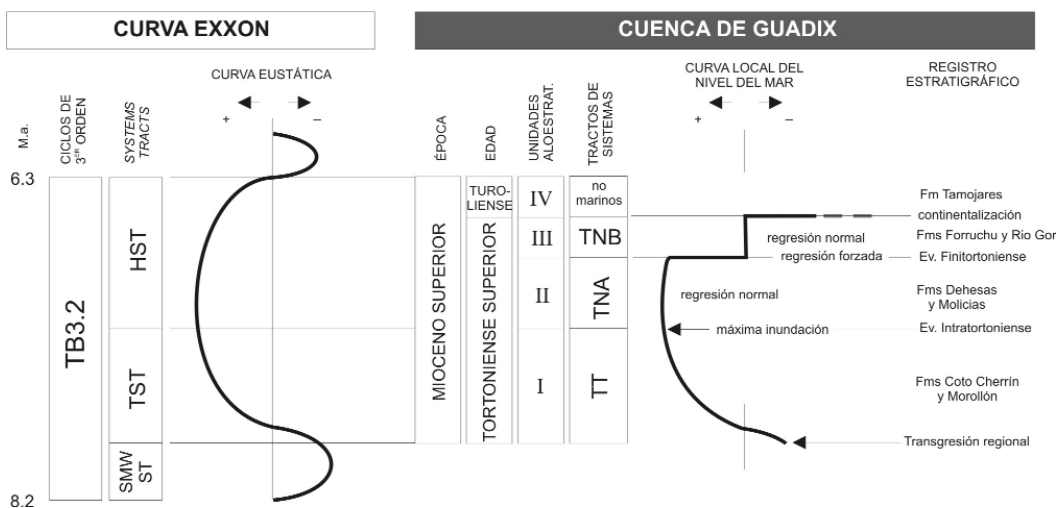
CURVA EXXON

CUENCA DE GUADIX

M.a.

CICLOS DE 3$^{er}$ ORDEN

SYSTEMS TRACTS

CURVA EUSTÁTICA

+ –

ÉPOCA

EDAD

UNIDADES ALOESTRAT.

TRACTOS DE SISTEMAS

CURVA LOCAL DEL NIVEL DEL MAR

+ –

REGISTRO ESTRATIGRÁFICO

6.3

8.2

TB3.2

HST

TST

SMW ST

MIOCENO SUPERIOR

TURO-LIENSE

TORTONIENSE SUPERIOR

IV

III

II

I

no marinos

TNB

TNA

TT

regresión normal

regresión forzada

regresión normal

máxima inundación

Fm Tamojares

continentalización

Fms Forruchu y Rio Gor

Ev. Finitortoniense

Fms Dehesas y Molicias

Ev. Intratortoniense

Fms Coto Cherrín y Morollón

Transgresión regional